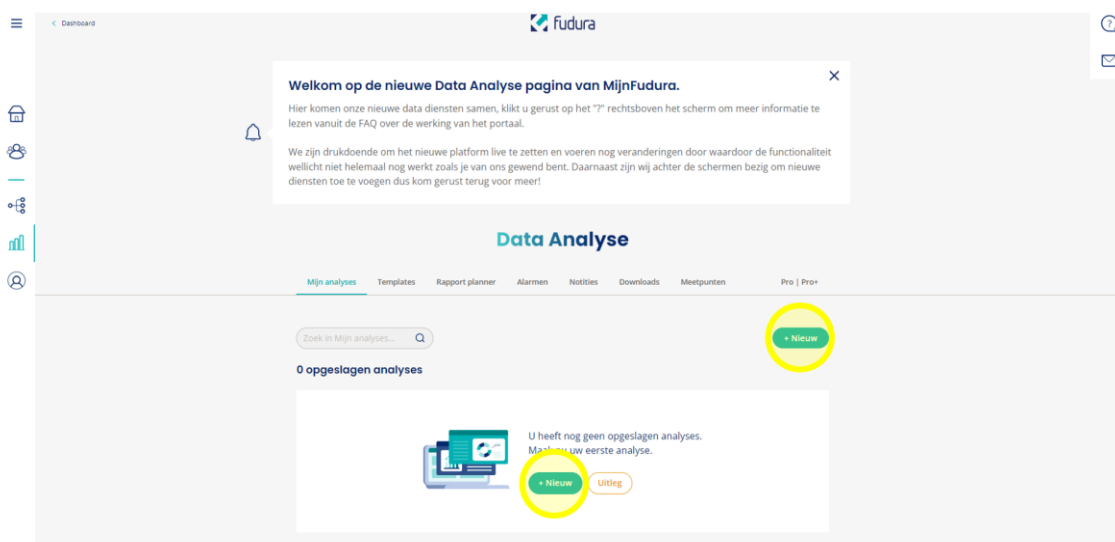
< Dashboard

fudura

Welkom op de nieuwe Data Analyse pagina van MijnFudura.

Hier komen onze nieuwe data diensten samen, klikt u gerust op het "?" rechtsboven het scherm om meer informatie te lezen vanuit de FAQ over de werking van het portaal.

We zijn drukdoende om het nieuwe platform live te zetten en voeren nog veranderingen door waardoor de functionaliteit wellicht niet helemaal nog werkt zoals je van ons gewend bent. Daarnaast zijn wij achter de schermen bezig om nieuwe diensten toe te voegen dus kom gerust terug voor meer!

Data Analyse

Mijn analyses | Templates | Rapport planner | Alarmen | Notities | Downloads | Meetpunten | Pro | Pro+

Zoek in Mijn analyses...

+ Nieuw

0 opgeslagen analyses

U heeft nog geen opgeslagen analyses.
Maak nu uw eerste analyse.

+ Nieuw

Uitleg